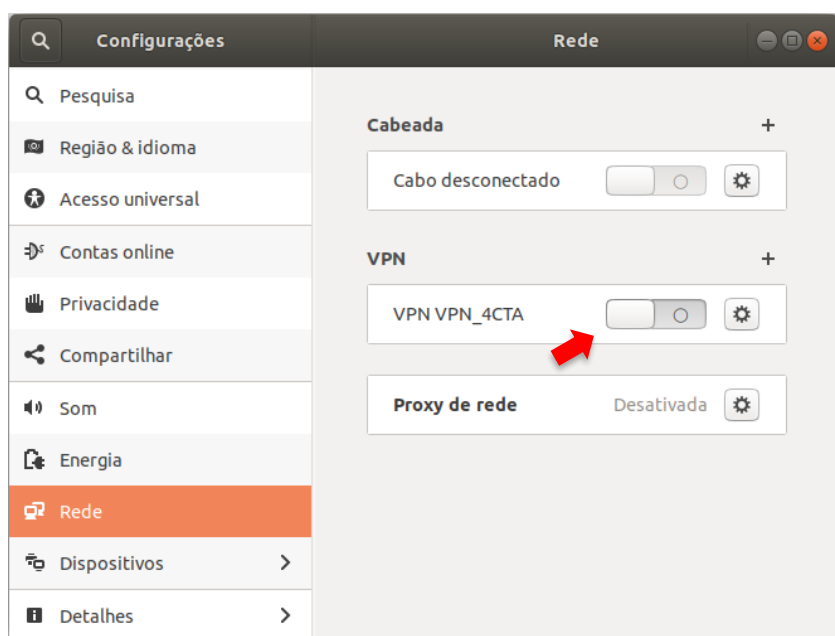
Configurações
Rede

Pesquisa
Região & idioma
Acesso universal
Contas online
Privacidade
Compartilhar
Som
Energia
Rede
Dispositivos
Detalhes

Cabeada
+
Cabo desconectado

VPN
+
VPN VPN_4CTA

Proxy de rede
Desativada